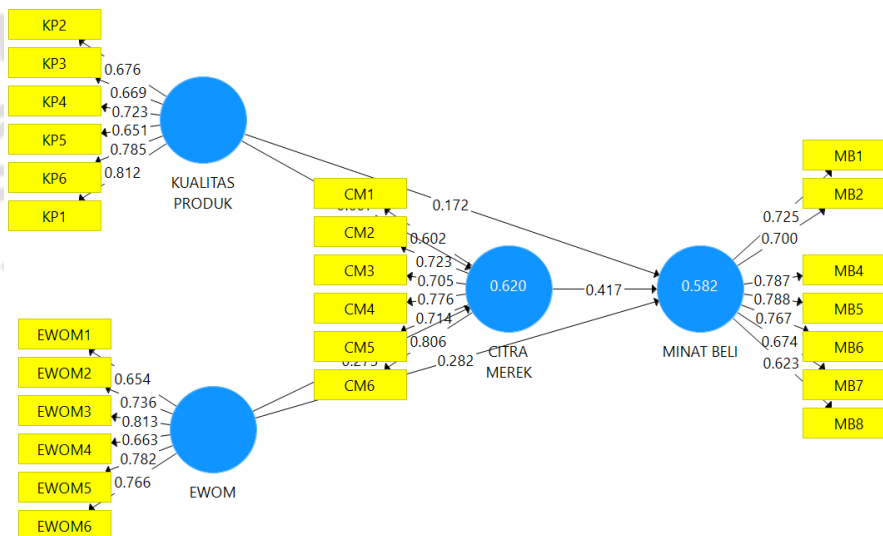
KP2
KP3
KP4
KP5
KP6
KP1
0.676
0.669
0.723
0.651
0.785
0.812
KUALITAS PRODUK
CM1
CM2
CM3
CM4
CM5
CM6
0.602
0.723
0.705
0.776
0.714
0.806
0.172
0.620
CITRA MEREK
0.417
0.282
0.582
MINAT BELI
MB1
MB2
MB4
MB5
MB6
MB7
MB8
0.725
0.700
0.787
0.788
0.767
0.674
0.623
EWOM1
EWOM2
EWOM3
EWOM4
EWOM5
EWOM6
0.654
0.736
0.813
0.663
0.782
0.766
EWOM